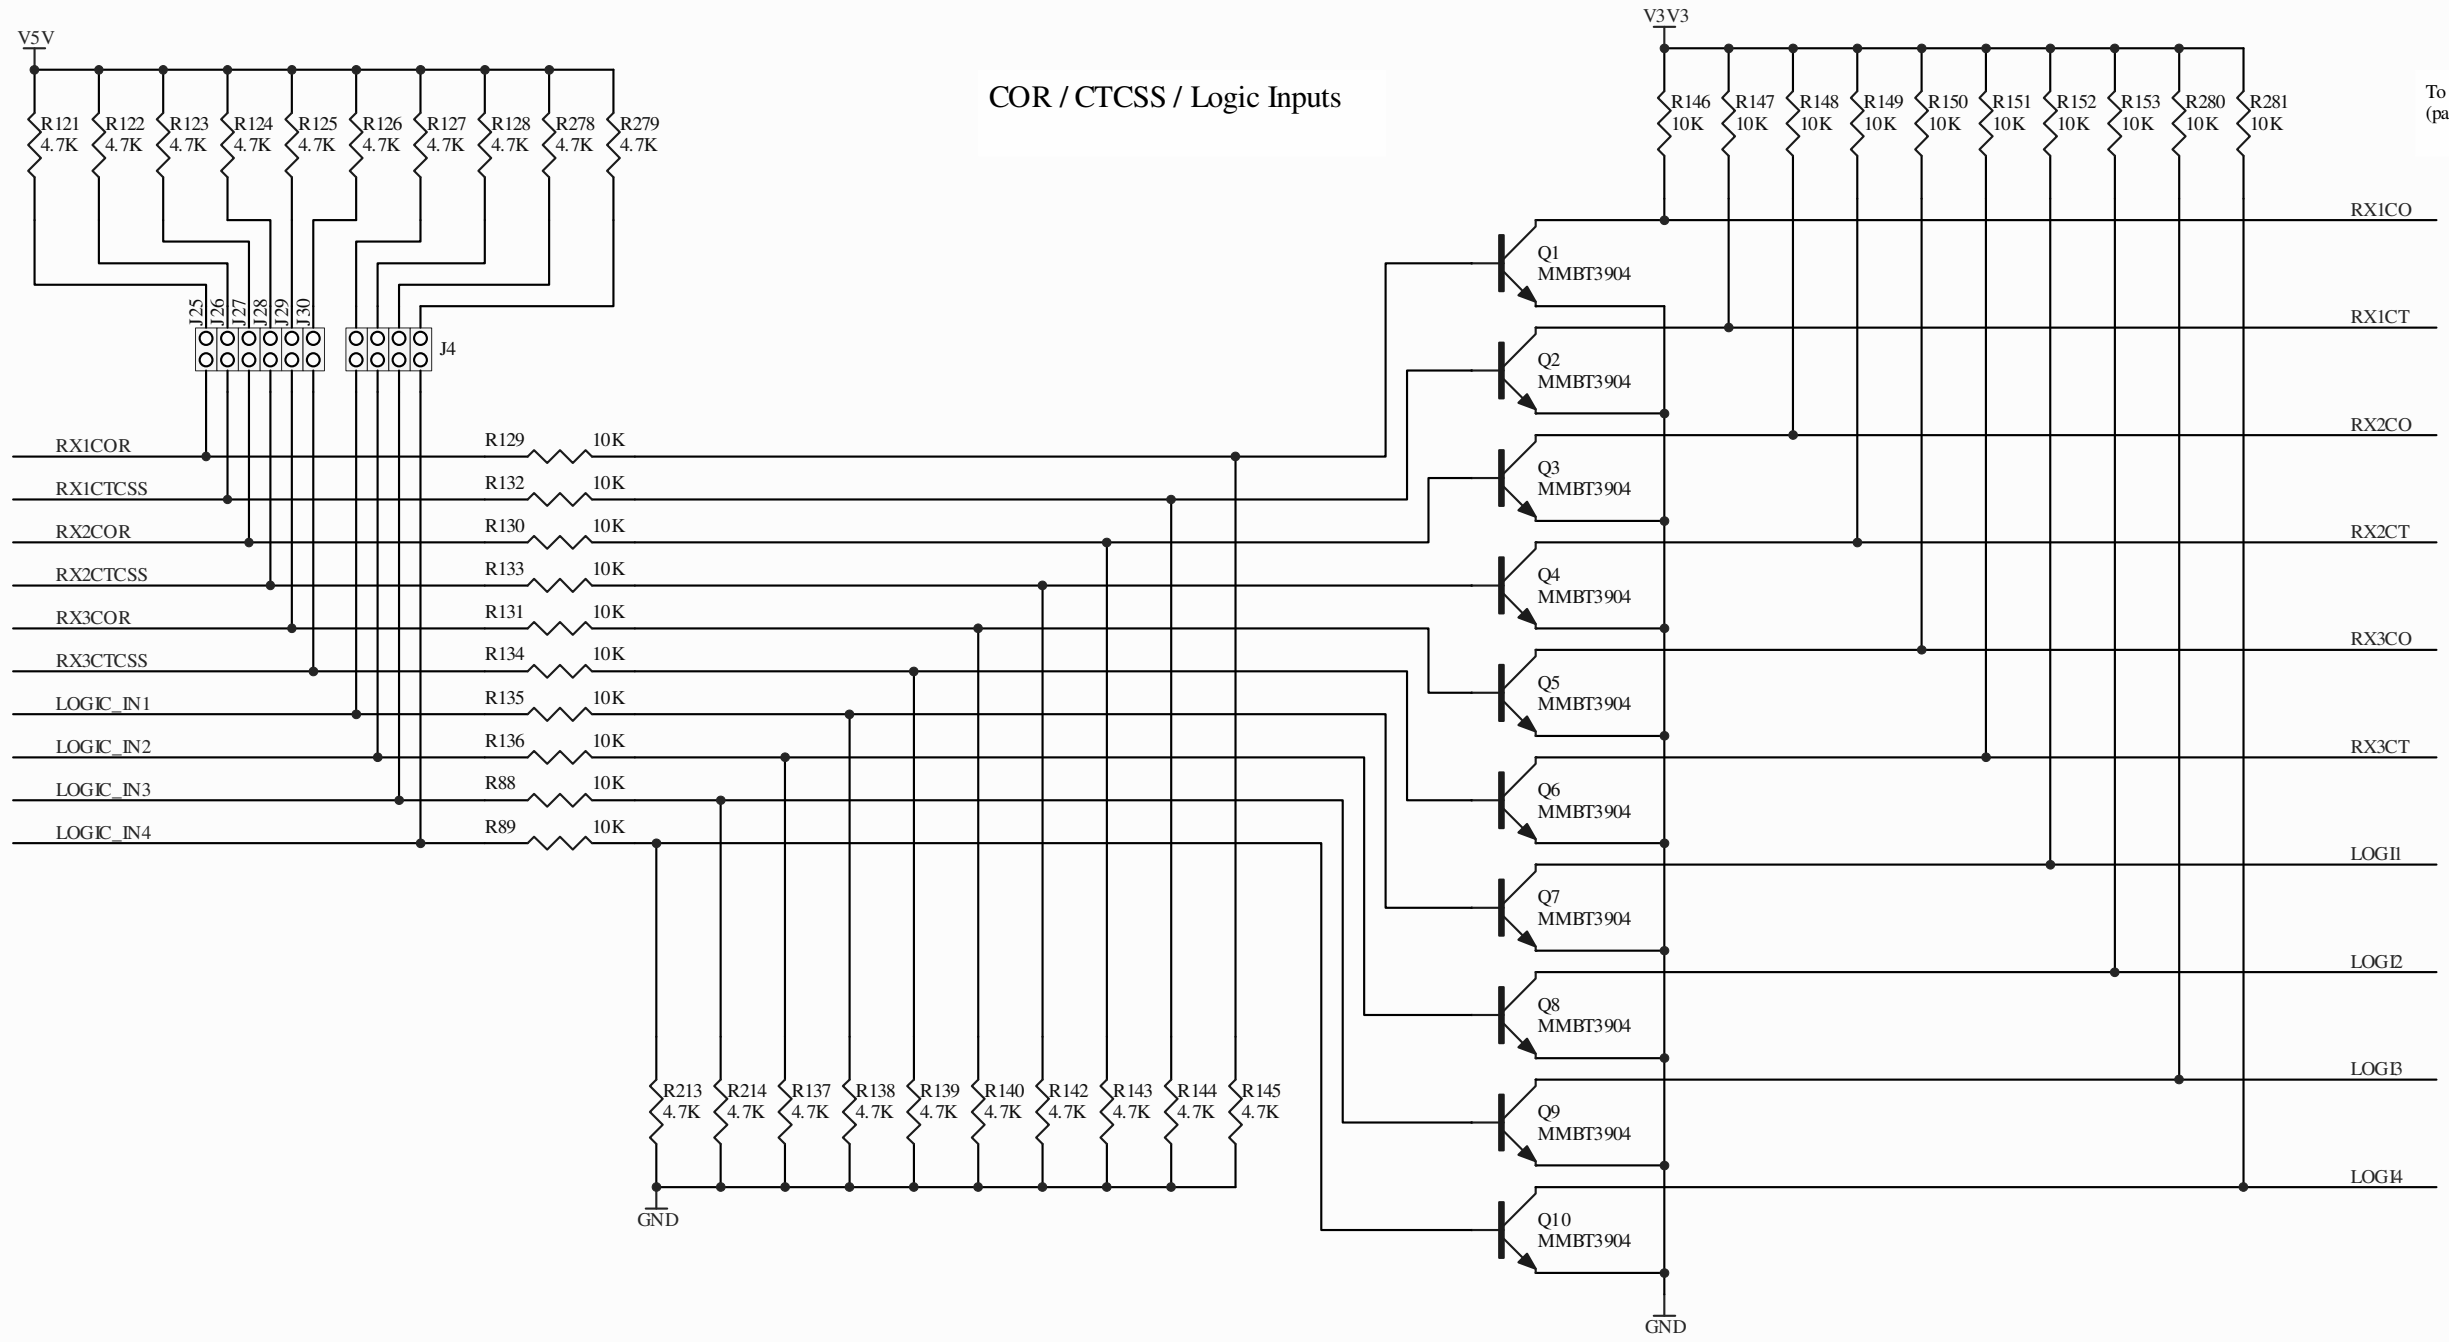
V5V

R121 4.7K
R122 4.7K
R123 4.7K
R124 4.7K
R125 4.7K
R126 4.7K
R127 4.7K
R128 4.7K
R278 4.7K
R279 4.7K

COR / CTCSS / Logic Inputs

V3V3

R146 10K
R147 10K
R148 10K
R149 10K
R150 10K
R151 10K
R152 10K
R153 10K
R280 10K
R281 10K

To
(pa

J25
J26
J27
J28
J29
J30
J4

RX1COR
RX1CTCSS
RX2COR
RX2CTCSS
RX3COR
RX3CTCSS
LOGIC_IN1
LOGIC_IN2
LOGIC_IN3
LOGIC_IN4

R129 10K
R132 10K
R130 10K
R133 10K
R131 10K
R134 10K
R135 10K
R136 10K
R88 10K
R89 10K

Q1 MMBT3904
Q2 MMBT3904
Q3 MMBT3904
Q4 MMBT3904
Q5 MMBT3904
Q6 MMBT3904
Q7 MMBT3904
Q8 MMBT3904
Q9 MMBT3904
Q10 MMBT3904

RX1CO
RX1CT
RX2CO
RX2CT
RX3CO
RX3CT
LOGI1
LOGI2
LOGI3
LOGI4

R213 4.7K
R214 4.7K
R137 4.7K
R138 4.7K
R139 4.7K
R140 4.7K
R142 4.7K
R143 4.7K
R144 4.7K
R145 4.7K

GND

GND